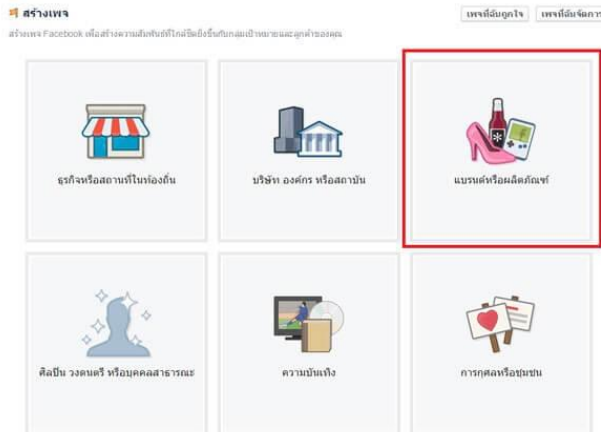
สร้างเพจ

สร้างเพจ Facebook เพื่อสร้างความสัมพันธ์ที่ใกล้ชิดยิ่งขึ้นกับกลุ่มเป้าหมายและลูกค้าของคุณ

เพจที่ฉันถูกใจ

เพจที่ฉันจัดการ

ธุรกิจหรือสถานที่ในท้องถิ่น

บริษัท องค์กร หรือสถาบัน

แบรนด์หรือผลิตภัณฑ์

ศิลปิน วงดนตรี หรือบุคคลสาธารณะ

ความบันเทิง

การกุศลหรือชุมชน